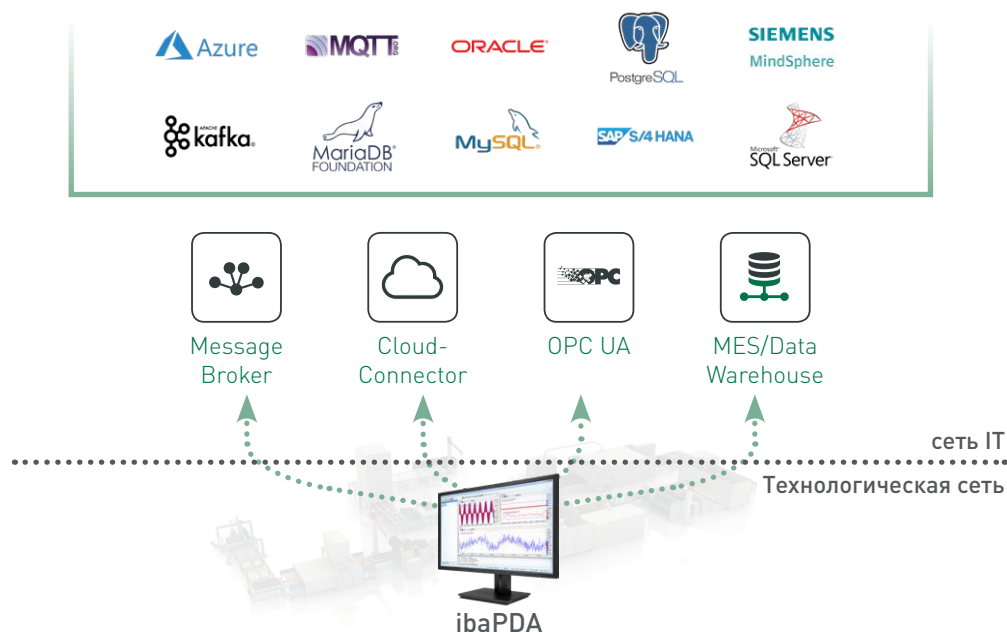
Azure
MQTT
ORACLE
PostgreSQL
SIEMENS
MindSphere
APACHE kafka
MariaDB FOUNDATION
MySQL
SAP S/4 HANA
Microsoft SQL Server

OPC

Message Broker
Cloud-Connector
OPC UA
MES/Data Warehouse

сеть IT
Технологическая сеть

ibaPDA